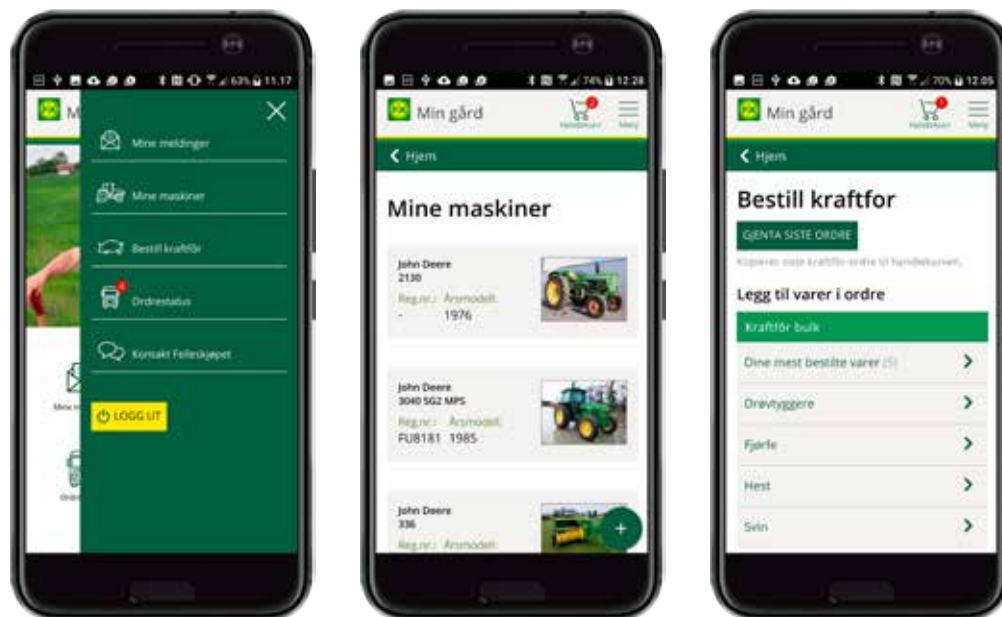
11.17

Mine meldinger

Mine maskiner

Bestill kraftfôr

Ordrestatus

Kontakt Felleskjøpet

LOGG UT

12.28

Min gård

Handlekurv

Meny

Hjem

Mine maskiner

John Deere
2130

Reg.nr.: Årsmodell:
- 1976

John Deere
3040 SG2 MPS

Reg.nr.: Årsmodell:
FU8181 1985

John Deere
336

Reg.nr.: Årsmodell:

+

12.05

Min gård

Handlekurv

Meny

Hjem

Bestill kraftfor

GJENTA SISTE ORDRE

Kopierer siste kraftfôr-ordre til handlekurven.

Legg til varer i ordre

Kraftfôr bulk

Dine mest bestilte varer (5)

Drøvtyggere

Fjørfe

Hest

Svin